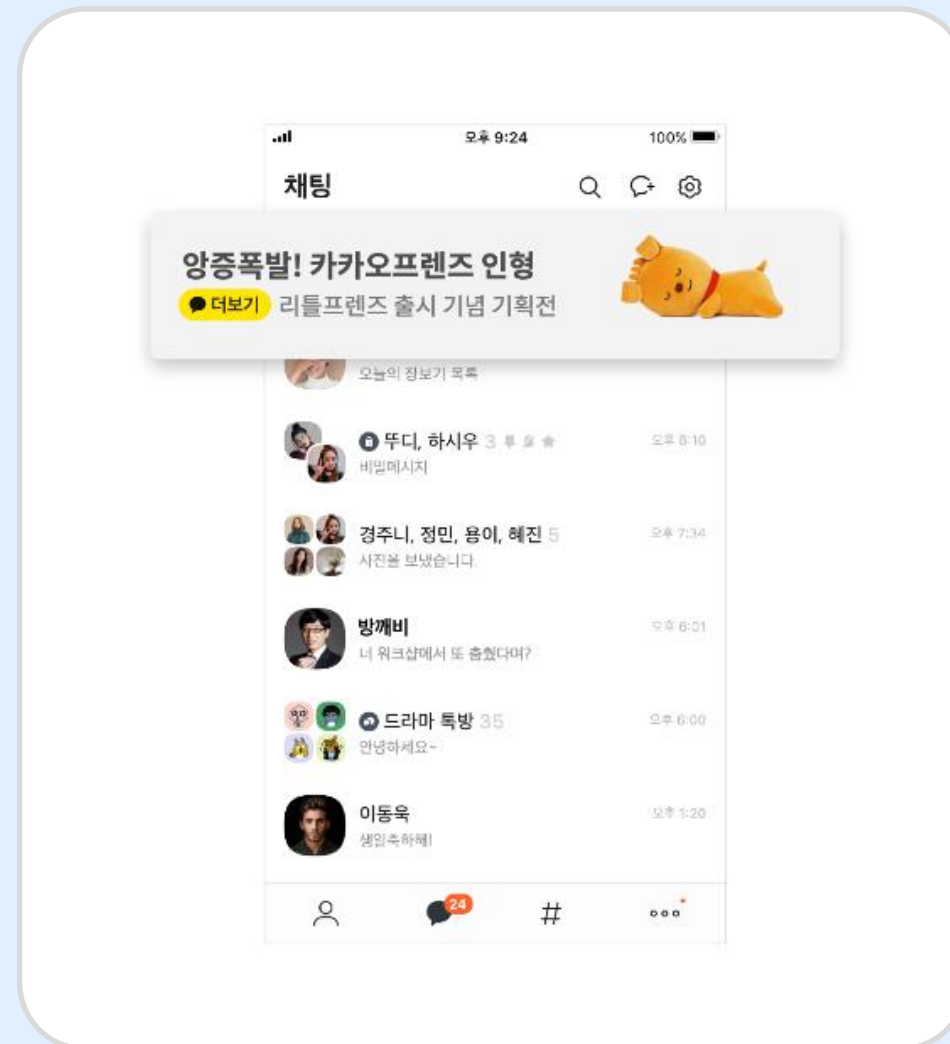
오후 9:24
100%

채팅

앙증폭발! 카카오프렌즈 인형
더보기 리틀프렌즈 출시 기념 기획전

오늘의 정보기 목록

뚜디, 하시우 3
비밀메시지
오후 8:10

경주니, 정민, 용이, 혜진 5
사진을 보냈습니다
오후 7:34

방깨비
너 워크샵에서 또 춤췄다며?
오후 6:01

드라마 톡방 35
안녕하세요~
오후 6:00

이동욱
생일축하해!
오후 1:20

24
#